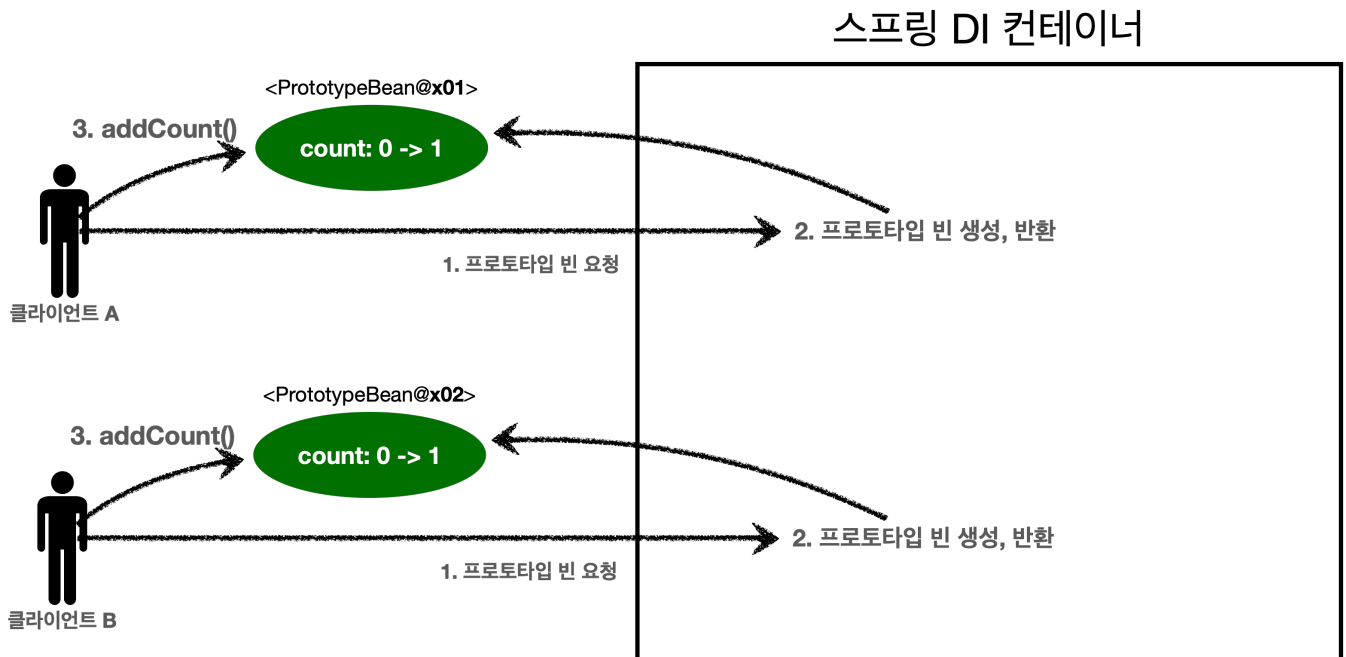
스프링 DI 컨테이너

<PrototypeBean@x01>

3. addCount()

count: 0 -> 1

2. 프로토타입 빈 생성, 반환

1. 프로토타입 빈 요청

클라이언트 A

<PrototypeBean@x02>

3. addCount()

count: 0 -> 1

2. 프로토타입 빈 생성, 반환

1. 프로토타입 빈 요청

클라이언트 B